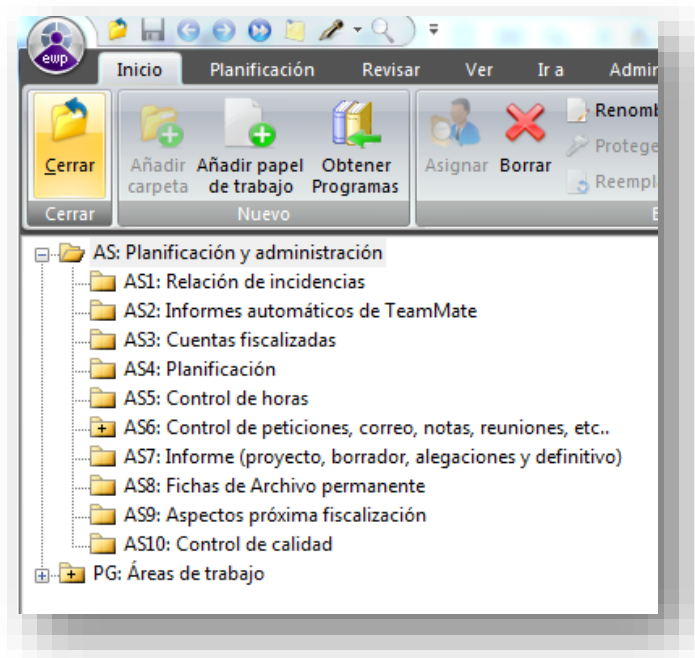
ewp

Inicio Planificación Revisar Ver Ir a Admin

Cerrar
Cerrar

Añadir carpeta
Añadir papel de trabajo
Obtener Programas
Nuevo

Asignar
Borrar
Renomb
Protege
Reempl

AS: Planificación y administración
AS1: Relación de incidencias
AS2: Informes automáticos de TeamMate
AS3: Cuentas fiscalizadas
AS4: Planificación
AS5: Control de horas
AS6: Control de peticiones, correo, notas, reuniones, etc..
AS7: Informe (proyecto, borrador, alegaciones y definitivo)
AS8: Fichas de Archivo permanente
AS9: Aspectos próxima fiscalización
AS10: Control de calidad
PG: Áreas de trabajo